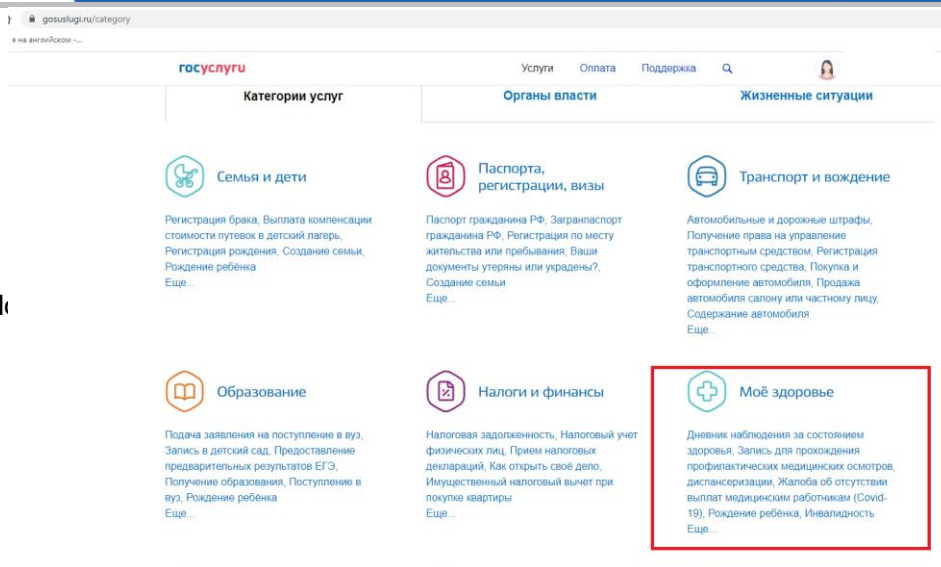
gosuslugi.ru/category

я на английском -...

госуслуги

Услуги Оплата Поддержка

Категории услуг

Органы власти

Жизненные ситуации

Семья и дети

Регистрация брака, Выплата компенсации стоимости путевок в детский лагерь, Регистрация рождения, Создание семьи, Рождение ребёнка
Еще...

Паспорта, регистрации, визы

Паспорт гражданина РФ, Загранпаспорт гражданина РФ, Регистрация по месту жительства или пребывания, Ваши документы утеряны или украдены?, Создание семьи
Еще...

Транспорт и вождение

Автомобильные и дорожные штрафы, Получение права на управление транспортным средством, Регистрация транспортного средства, Покупка и оформление автомобиля, Продажа автомобиля салону или частному лицу, Содержание автомобиля
Еще...

Образование

Подача заявления на поступление в вуз, Запись в детский сад, Предоставление предварительных результатов ЕГЭ, Получение образования, Поступление в вуз, Рождение ребёнка
Еще...

Налоги и финансы

Налоговая задолженность, Налоговый учет физических лиц, Прием налоговых деклараций, Как открыть своё дело, Имущественный налоговый вычет при покупке квартиры
Еще...

Моё здоровье

Дневник наблюдения за состоянием здоровья, Запись для прохождения профилактических медицинских осмотров, диспансеризации, Жалоба об отсутствии выплат медицинским работникам (Covid-19), Рождение ребёнка, Инвалидность
Еще...